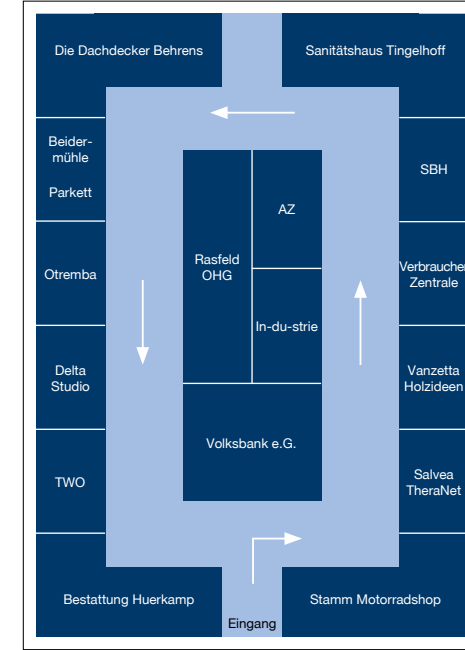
Die Dachdecker Behrens

Sanitätshaus Tingelhoff

Beidermühle

Parkett

SBH

Otremba

Rasfeld OHG

AZ

In-du-strie

Verbraucher Zentrale

Delta Studio

Vanzetta Holzideen

Volksbank e.G.

TWO

Salvea TheraNet

Bestattung Huerkamp

Eingang

Stamm Motorradshop